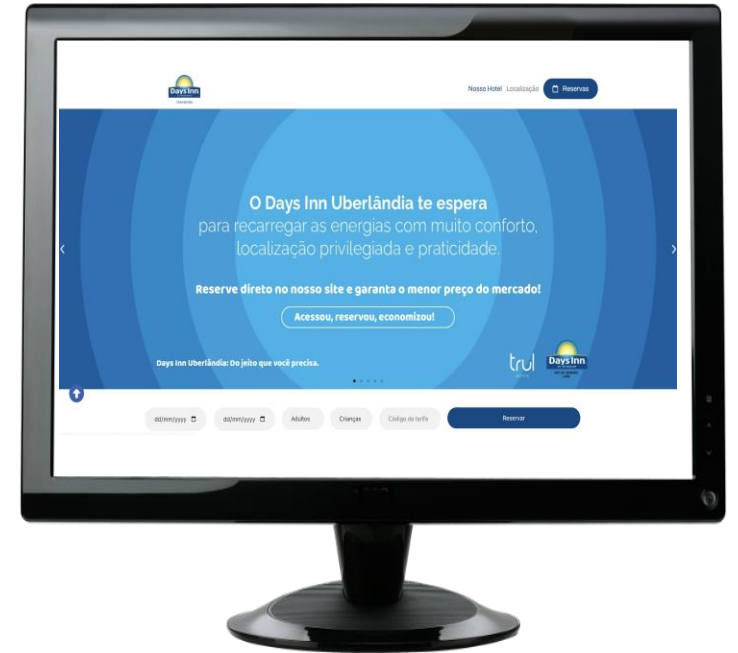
Days Inn
Uberlândia

Nosso Hotel Localização Reservas

O Days Inn Uberlândia te espera
para recarregar as energias com muito conforto, localização privilegiada e praticidade.

Reserve direto no nosso site e garanta o menor preço do mercado!

Acessou, reservou, economizou!

Days Inn Uberlândia: Do jeito que você precisa.

trul

Days Inn

dd/mm/yyyy

dd/mm/yyyy

Adultos

Crianças

Código da tarifa

Reservar